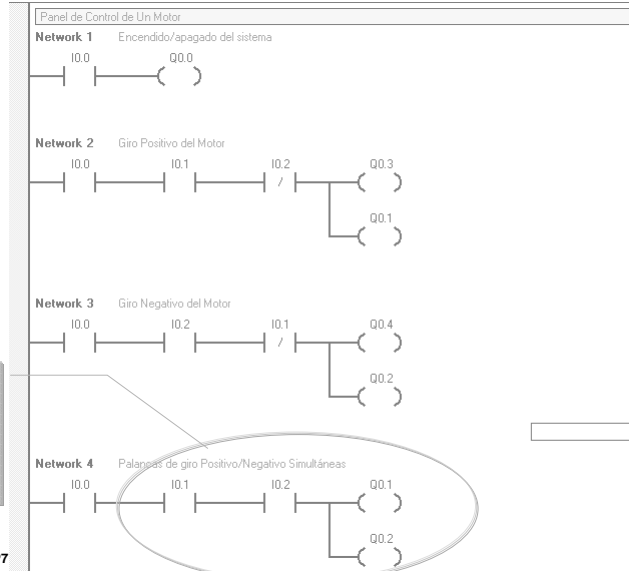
Panel de Control de Un Motor

Network 1 Encendido/apagado del sistema

I0.0 Q0.0

Network 2 Giro Positivo del Motor

I0.0 I0.1 I0.2 Q0.3

Q0.1

Network 3 Giro Negativo del Motor

I0.0 I0.2 I0.1 Q0.4

Q0.2

Network 4 Palancas de giro Positivo/Negativo Simultáneas

I0.0 I0.1 I0.2 Q0.1

Q0.2

7